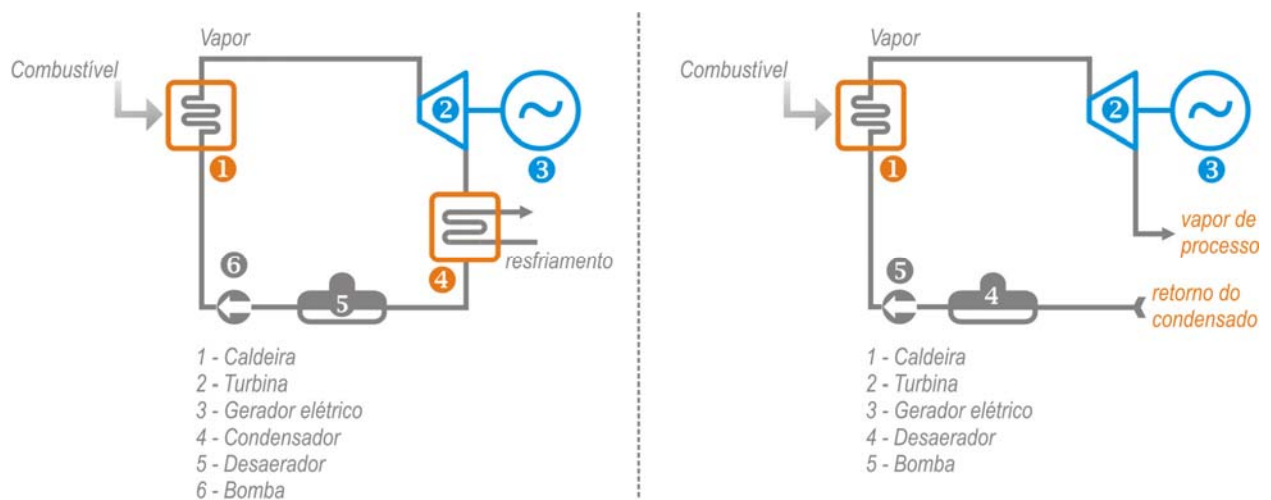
Vapor

Combustível

1

2

3

4

resfriamento

6

5

1 - Caldeira
2 - Turbina
3 - Gerador elétrico
4 - Condensador
5 - Desaerador
6 - Bomba

Vapor

Combustível

1

2

3

vapor de processo

5

4

retorno do condensado

1 - Caldeira
2 - Turbina
3 - Gerador elétrico
4 - Desaerador
5 - Bomba